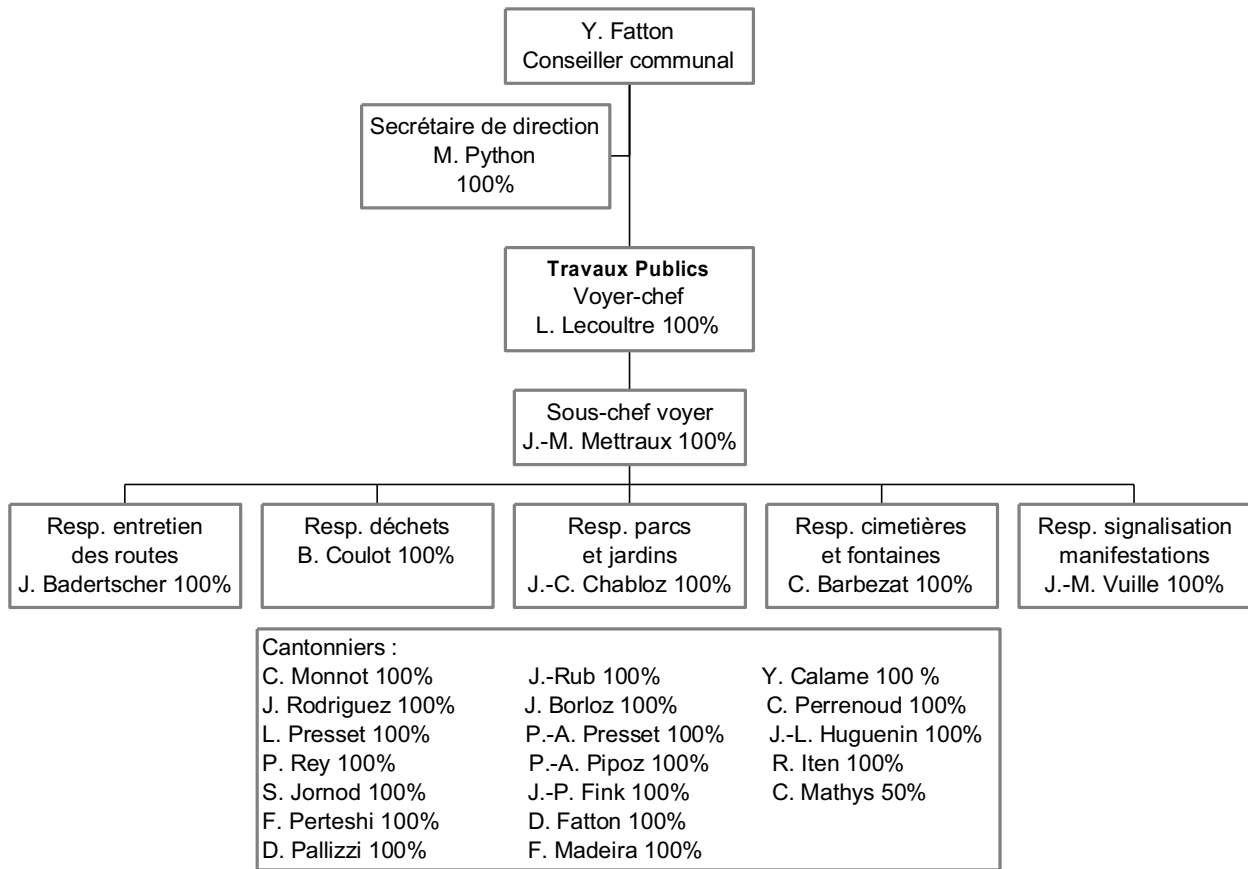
Y. Fatton
Conseiller communal

Secrétaire de direction
M. Python
100%

**Travaux Publics**
Voyer-chef
L. Lecoultre 100%

Sous-chef voyer
J.-M. Mettraux 100%

Resp. entretien des routes
J. Badertscher 100%

Resp. déchets
B. Coulot 100%

Resp. parcs et jardins
J.-C. Chabloz 100%

Resp. cimetières et fontaines
C. Barbezat 100%

Resp. signalisation manifestations
J.-M. Vuille 100%

Cantonniers :
C. Monnot 100%
J. Rodriguez 100%
L. Presset 100%
P. Rey 100%
S. Jornod 100%
F. Perteshi 100%
D. Pallizzi 100%

J.-Rub 100%
J. Borloz 100%
P.-A. Presset 100%
P.-A. Pipoz 100%
J.-P. Fink 100%
D. Fatton 100%
F. Madeira 100%

Y. Calame 100 %
C. Perrenoud 100%
J.-L. Huguenin 100%
R. Iten 100%
C. Mathys 50%